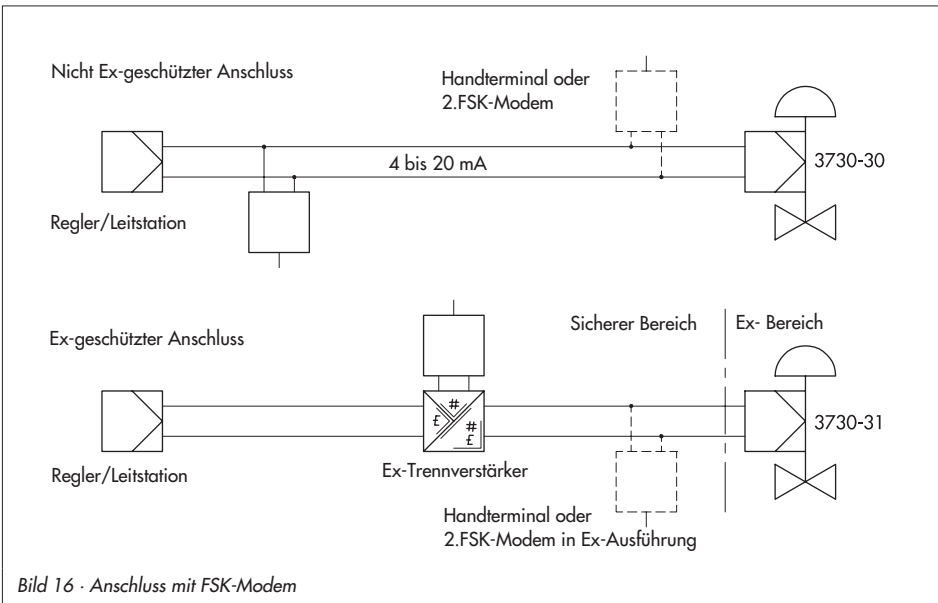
Nicht Ex-geschützter Anschluss

Handterminal oder
2.FSK-Modem

4 bis 20 mA

3730-30

Regler/Leitstation

Ex-geschützter Anschluss

Sicherer Bereich

Ex- Bereich

£
#
#
£

3730-31

Regler/Leitstation

Ex-Trennverstärker

Handterminal oder
2.FSK-Modem in Ex-Ausführung

Bild 16 · Anschluss mit FSK-Modem